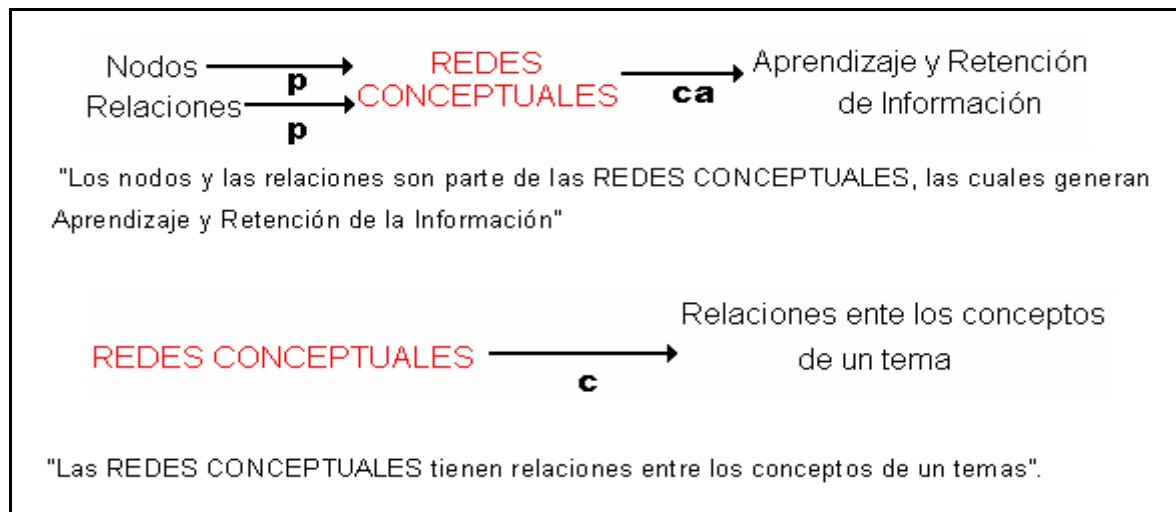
Nodos
p
Relaciones
p
REDES CONCEPTUALES
ca
Aprendizaje y Retención de Información

"Los nodos y las relaciones son parte de las REDES CONCEPTUALES, las cuales generan Aprendizaje y Retención de la Información"

REDES CONCEPTUALES
c
Relaciones ente los conceptos de un tema

"Las REDES CONCEPTUALES tienen relaciones entre los conceptos de un temas".